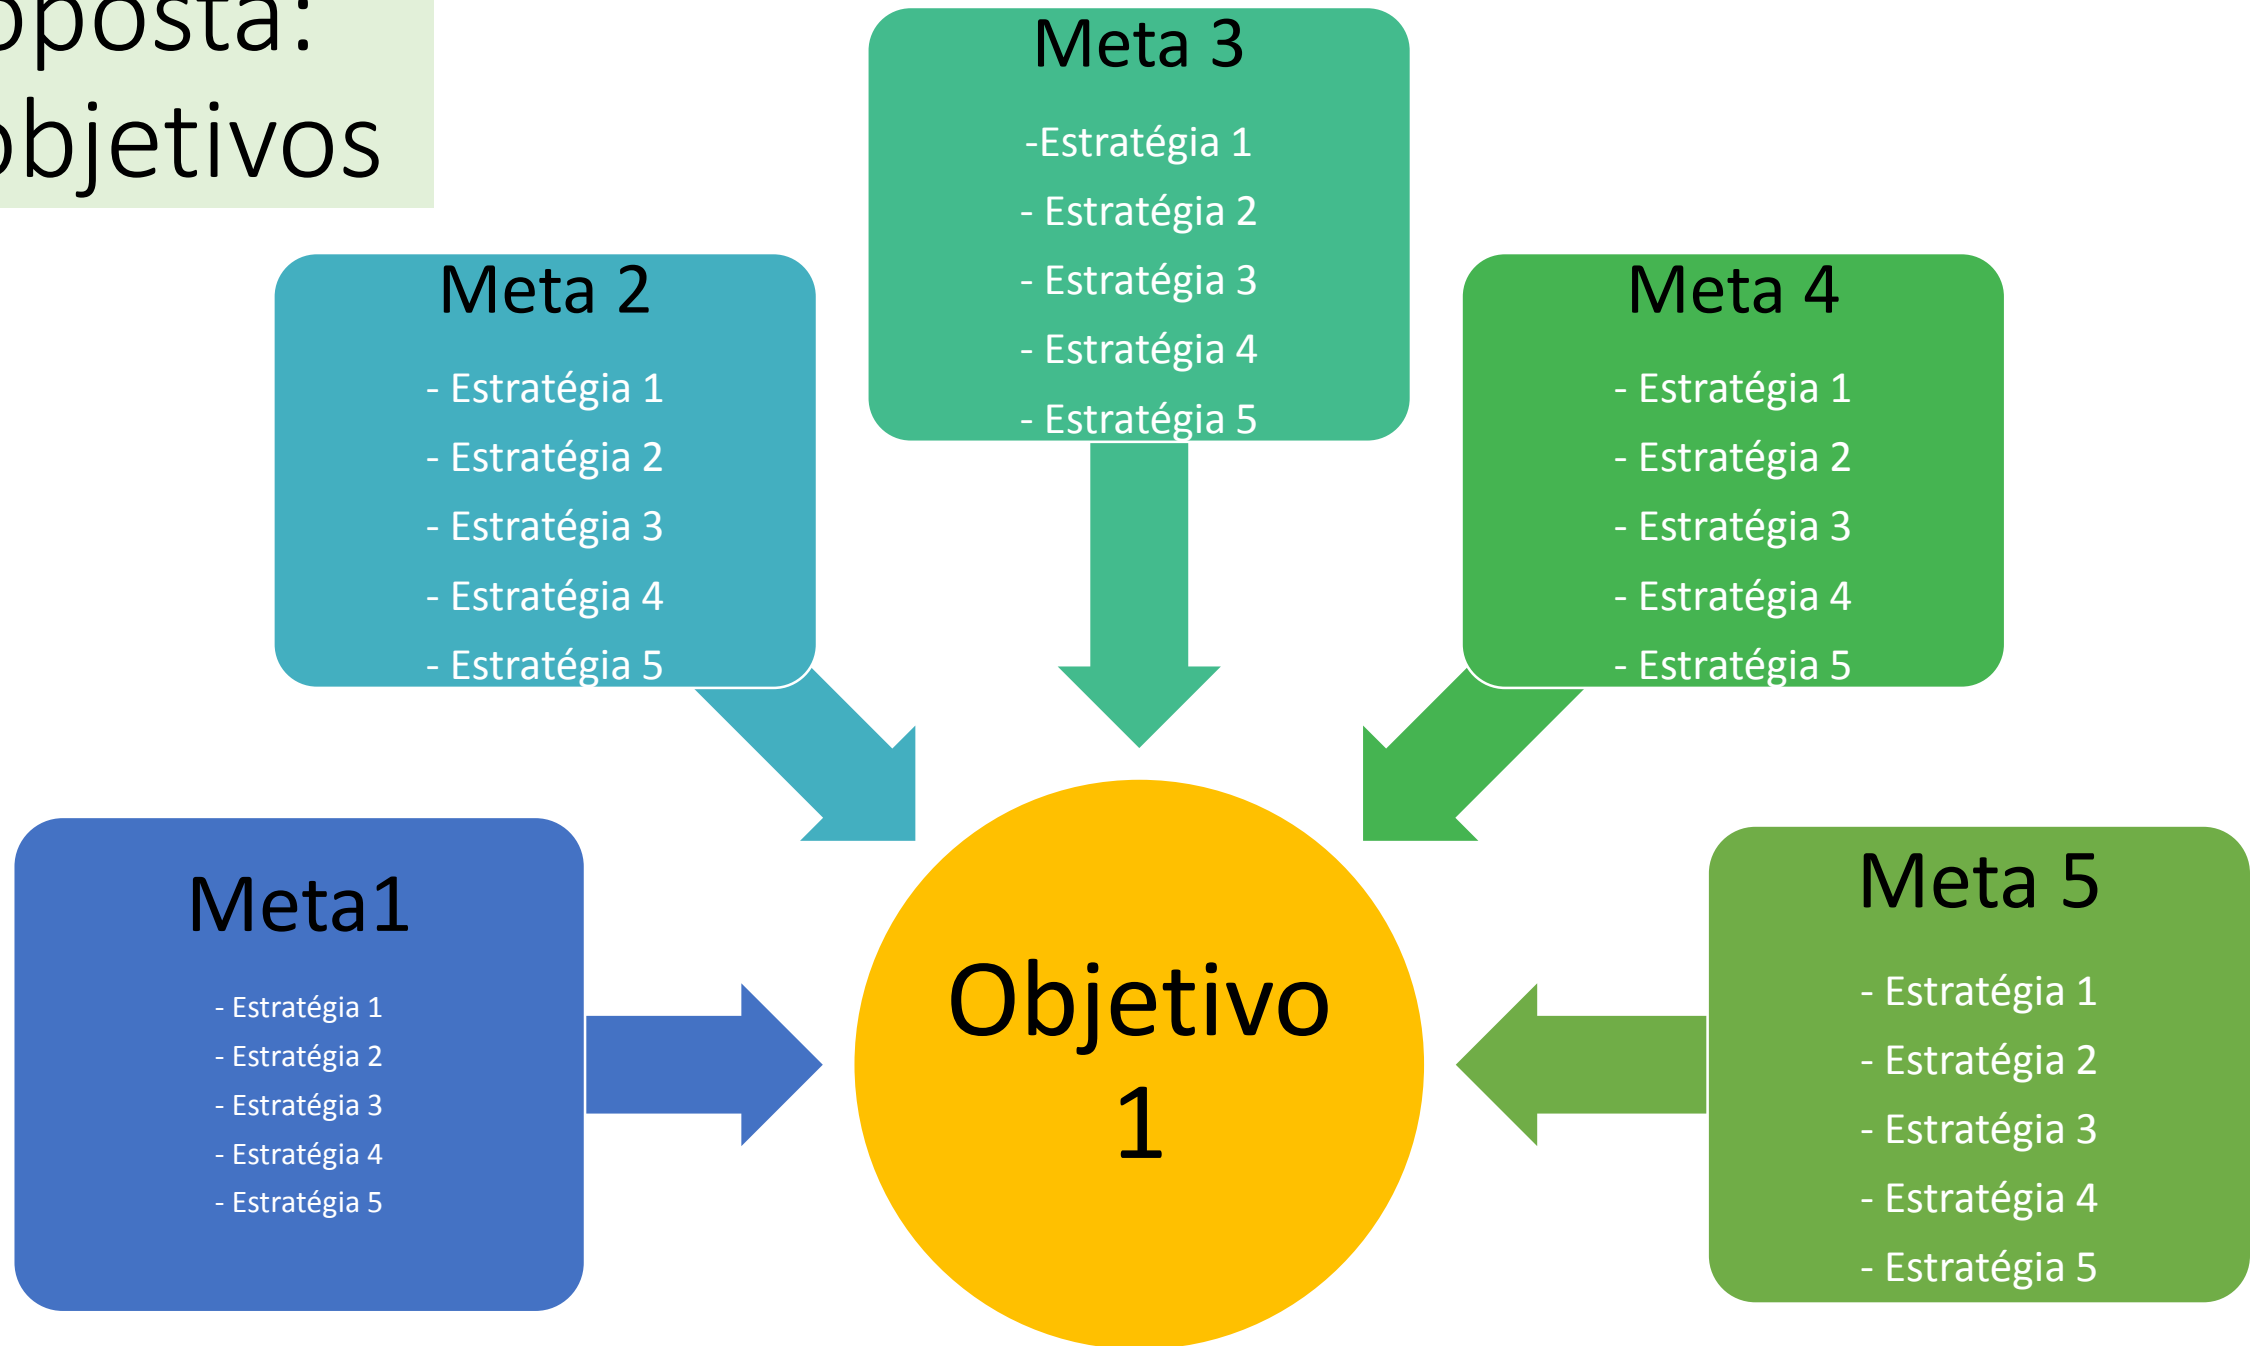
oposta:
objetivos

Meta 3

-Estratégia 1
- Estratégia 2
- Estratégia 3
- Estratégia 4
- Estratégia 5

Meta 2

- Estratégia 1
- Estratégia 2
- Estratégia 3
- Estratégia 4
- Estratégia 5

Meta 4

- Estratégia 1
- Estratégia 2
- Estratégia 3
- Estratégia 4
- Estratégia 5

Meta1

- Estratégia 1
- Estratégia 2
- Estratégia 3
- Estratégia 4
- Estratégia 5

Objetivo 1

Meta 5

- Estratégia 1
- Estratégia 2
- Estratégia 3
- Estratégia 4
- Estratégia 5